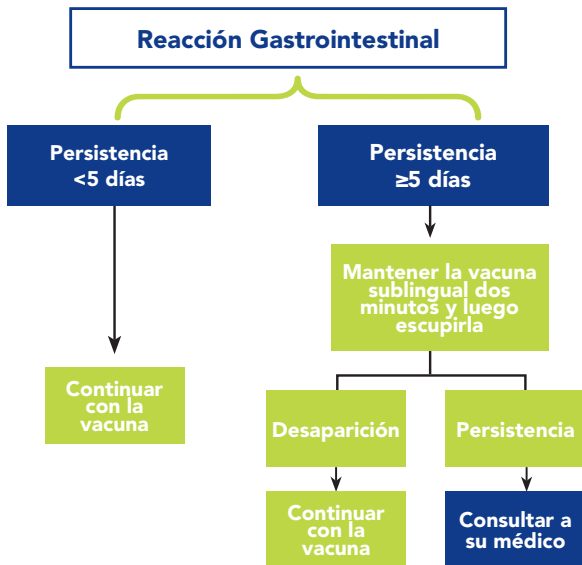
Reacción Gastrointestinal

Persistencia <5 días

Persistencia ≥5 días

Continuar con la vacuna

Mantener la vacuna sublingual dos minutos y luego escupirla

Desaparición

Persistencia

Continuar con la vacuna

Consultar a su médico